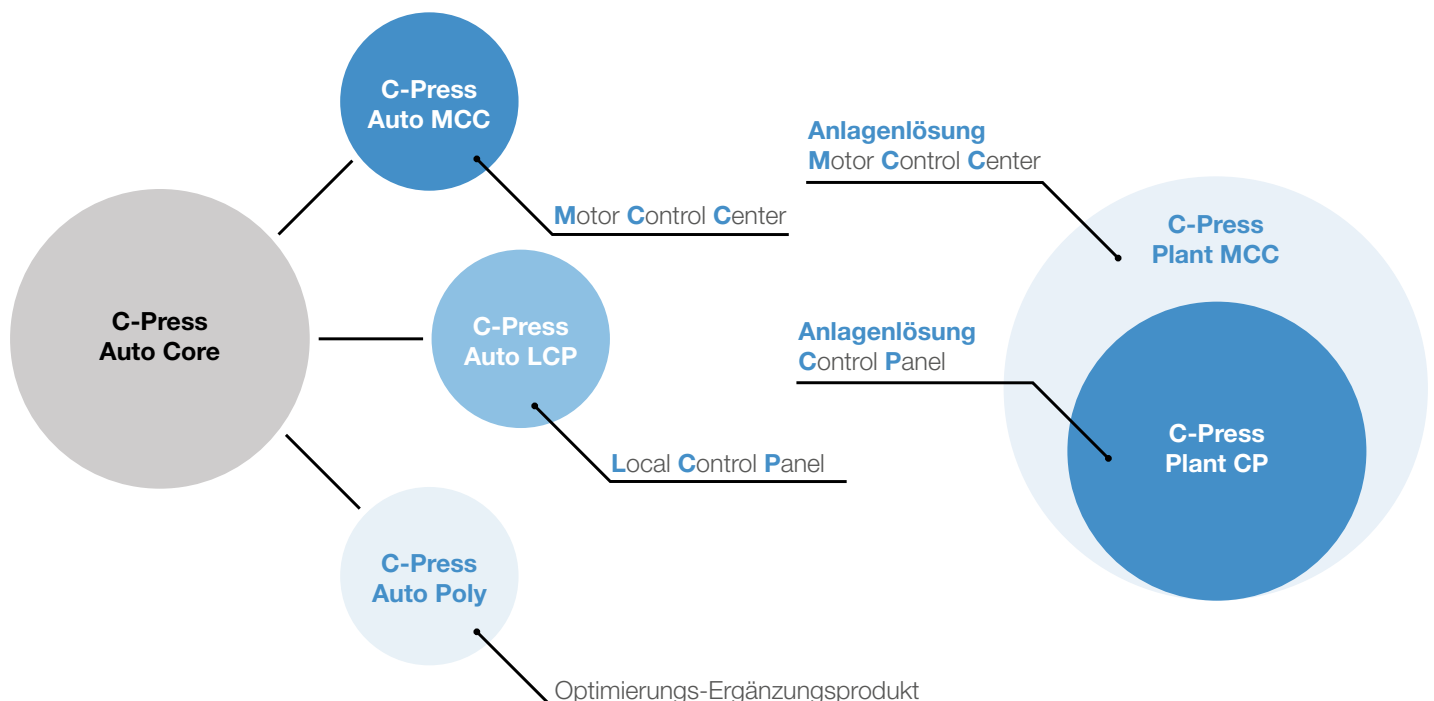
C-Press
Auto MCC

Motor Control Center

C-Press
Auto Core

C-Press
Auto LCP

Local Control Panel

C-Press
Auto Poly

Optimierungs-Ergänzungsprodukt

Anlagenlösung
Motor Control Center

C-Press
Plant MCC

Anlagenlösung
Control Panel

C-Press
Plant CP